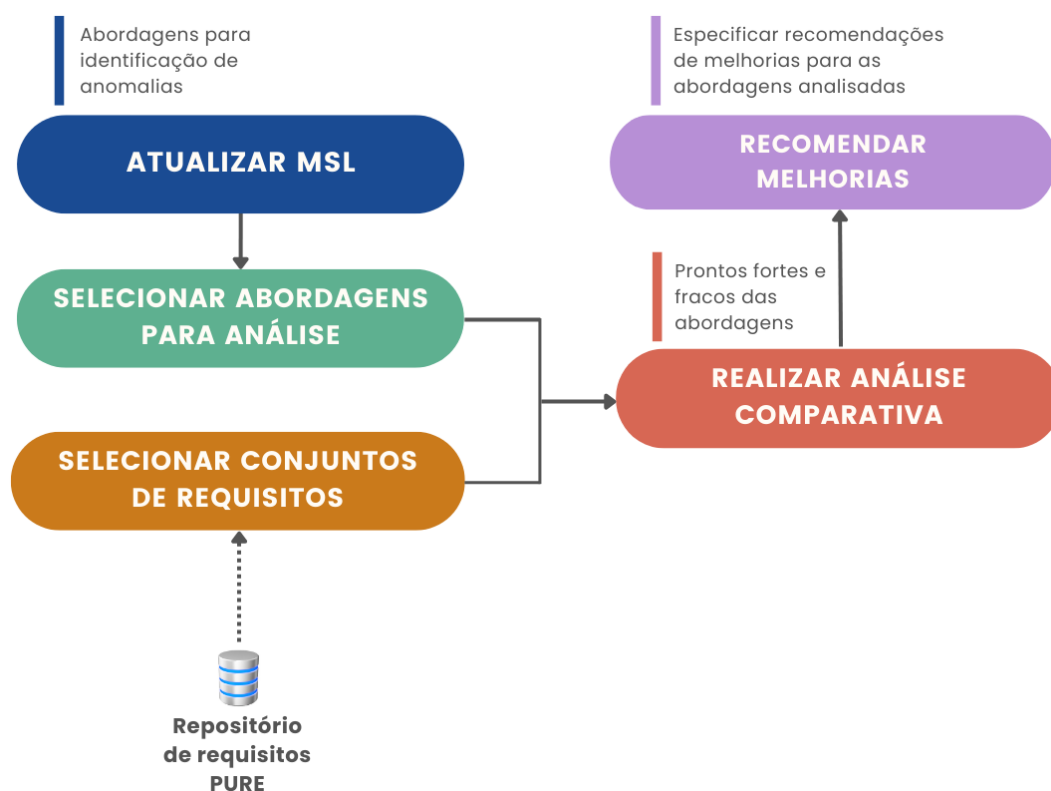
Abordagens para identificação de anomalias

ATUALIZAR MSL

SELECIONAR ABORDAGENS PARA ANÁLISE

SELECIONAR CONJUNTOS DE REQUISITOS

Repositório de requisitos PURE

Especificar recomendações de melhorias para as abordagens analisadas

RECOMENDAR MELHORIAS

Prontos fortes e fracos das abordagens

REALIZAR ANÁLISE COMPARATIVA